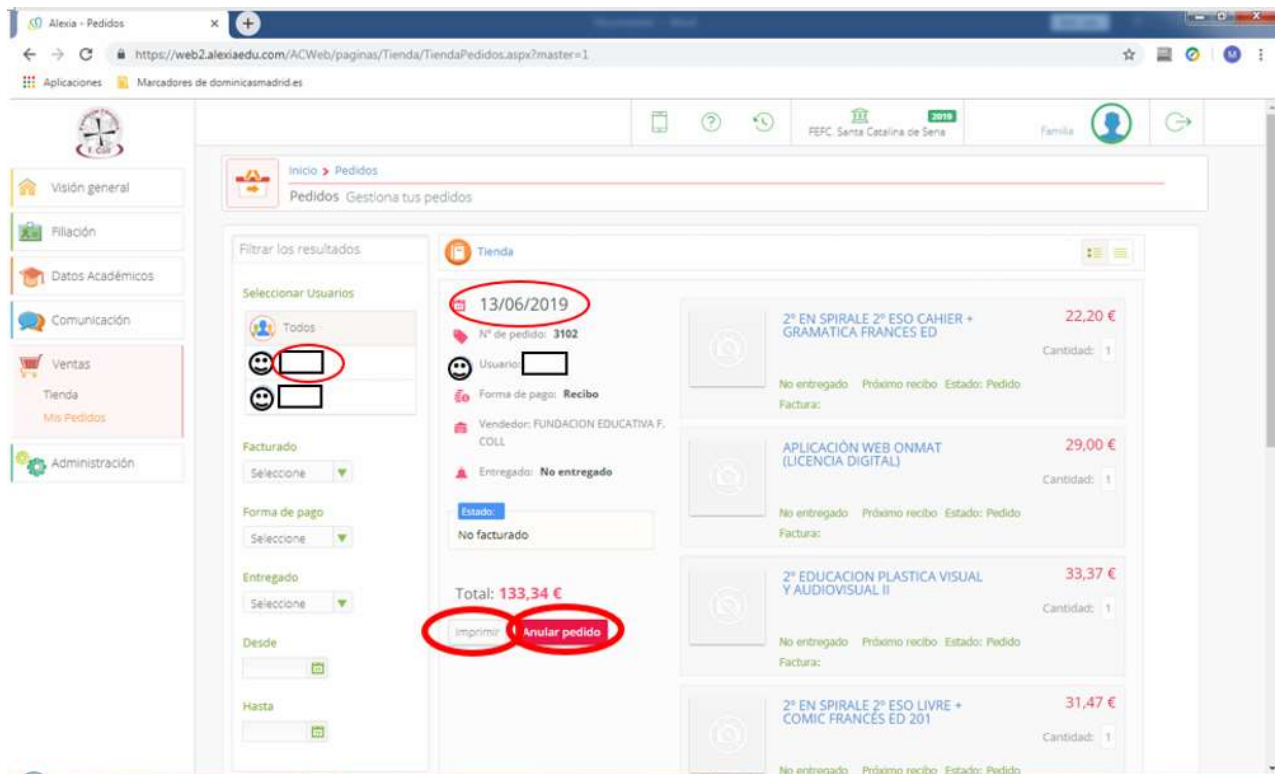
Alexia - Pedidos

https://web2.alexiaedu.com/ACWeb/paginas/Tienda/TiendaPedidos.aspx?master=1

Aplicaciones Marcadores de dominicasmadrid.es

2019
FEFC Santa Catalina de Sena

Familia

Visión general
Filiación
Datos Académicos
Comunicación
Ventas
Tienda
Mis Pedidos
Administración

Inicio > Pedidos
Pedidos Gestiona tus pedidos

Filtrar los resultados

Seleccionar Usuarios
Todos

Facturado
Seleccione

Forma de pago
Seleccione

Entregado
Seleccione

Desde

Hasta

Tienda

13/06/2019
Nº de pedido: 3102
Usuario:
Forma de pago: Recibo
Vendedor: FUNDACION EDUCATIVA F. COLL
Entregado: No entregado
Estado:
No facturado

Total: 133,34 €
Imprimir Anular pedido

2º EN SPIRALE 2º ESO CAHIER + GRAMATICA FRANCES ED
22,20 €
Cantidad: 1
No entregado Próximo recibo Estado: Pedido
Factura:

APLICACIÓN WEB ONMAT (LICENCIA DIGITAL)
29,00 €
Cantidad: 1
No entregado Próximo recibo Estado: Pedido
Factura:

2º EDUCACION PLASTICA VISUAL Y AUDIOVISUAL II
33,37 €
Cantidad: 1
No entregado Próximo recibo Estado: Pedido
Factura:

2º EN SPIRALE 2º ESO LIVRE + COMIC FRANCÉS ED 201
31,47 €
Cantidad: 1
No entregado Próximo recibo Estado: Pedido